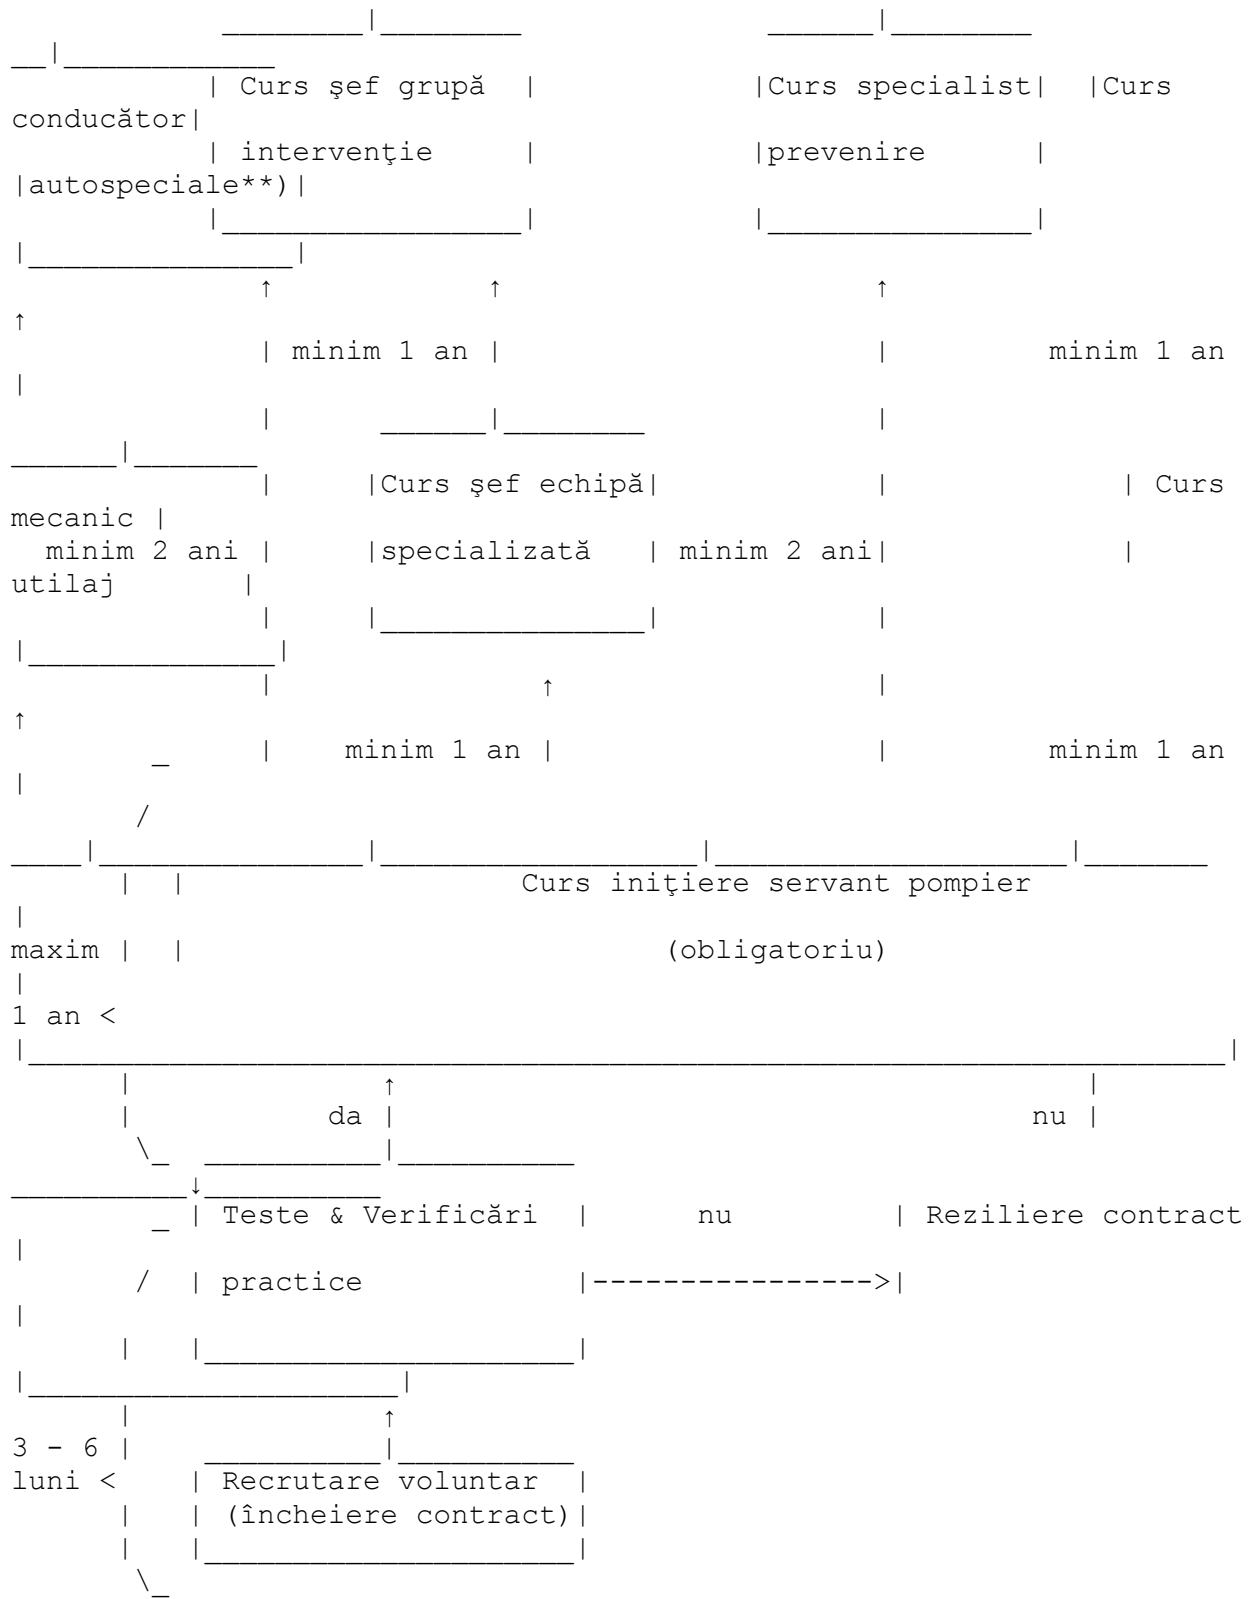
Curs şef grupă intervenţie

Curs specialist prevenire

Curs conducător autospeciale**)

minim 1 an

minim 1 an

Curs şef echipă specializată

Curs mecanic utilaj

minim 2 ani

minim 2 ani

minim 1 an

minim 1 an

Curs iniţiere servant pompier (obligatoriu)

maxim 1 an

da

nu

Teste & Verificări practice

nu

Reziliere contract

3 - 6 luni

Recrutare voluntar (încheiere contract)